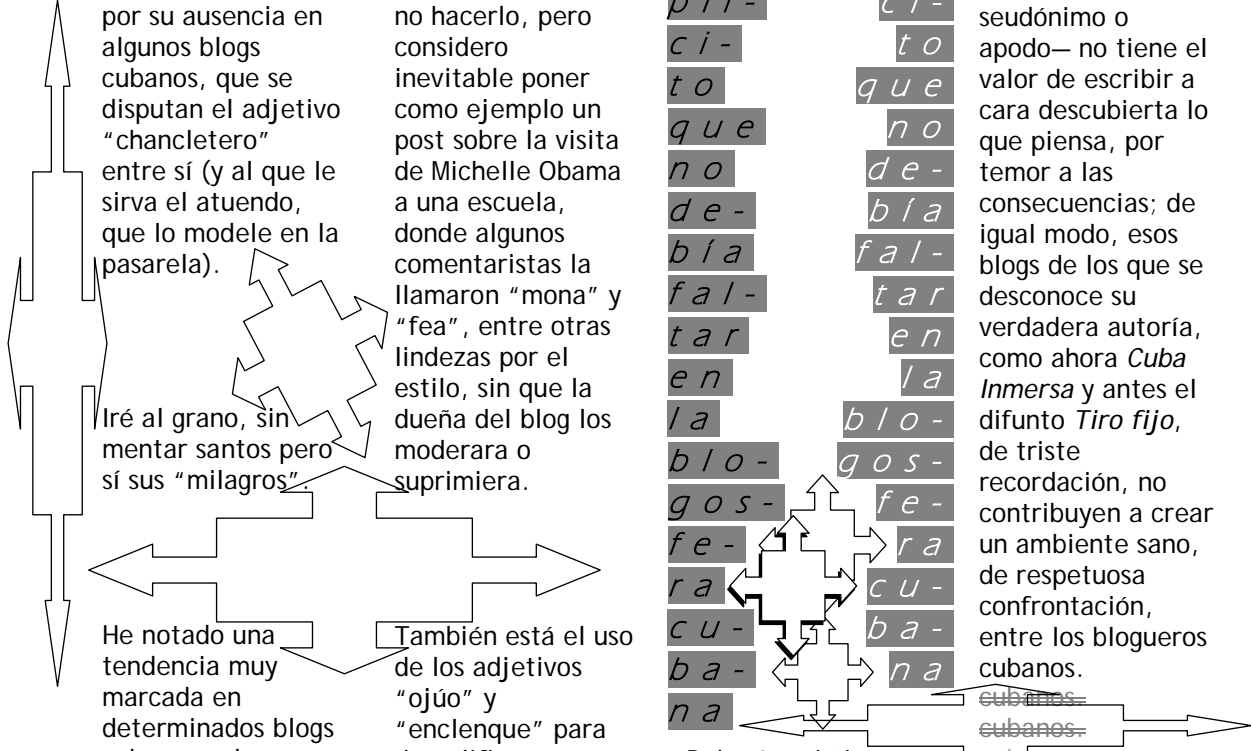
por su ausencia en algunos blogs cubanos, que se disputan el adjetivo "chancletero" entre sí (y al que le sirva el atuendo, que lo modele en la pasarela).

Iré al grano, sin mentar santos pero sí sus "milagros".

He notado una tendencia muy marcada en determinados blogs

no hacerlo, pero considero inevitable poner como ejemplo un post sobre la visita de Michelle Obama a una escuela, donde algunos comentaristas la llamaron "mona" y "fea", entre otras lindezas por el estilo, sin que la dueña del blog los moderara o suprimiera.

También está el uso de los adjetivos "ojúo" y "enclenque" para

pri- ci- to que no de- bía fal- tar en la blo- gos- fe- ra cu- ba- na

ci- to que no de- bía fal- tar en la blo- gos- fe- ra cu- ba- na

seudónimo o apodo— no tiene el valor de escribir a cara descubierta lo que piensa, por temor a las consecuencias; de igual modo, esos blogs de los que se desconoce su verdadera autoría, como ahora *Cuba Inmersa* y antes el difunto *Tiro fijo*, de triste recordación, no contribuyen a crear un ambiente sano, de respetuosa confrontación, entre los blogueros cubanos.

~~cubanos.~~
~~cubanos.~~